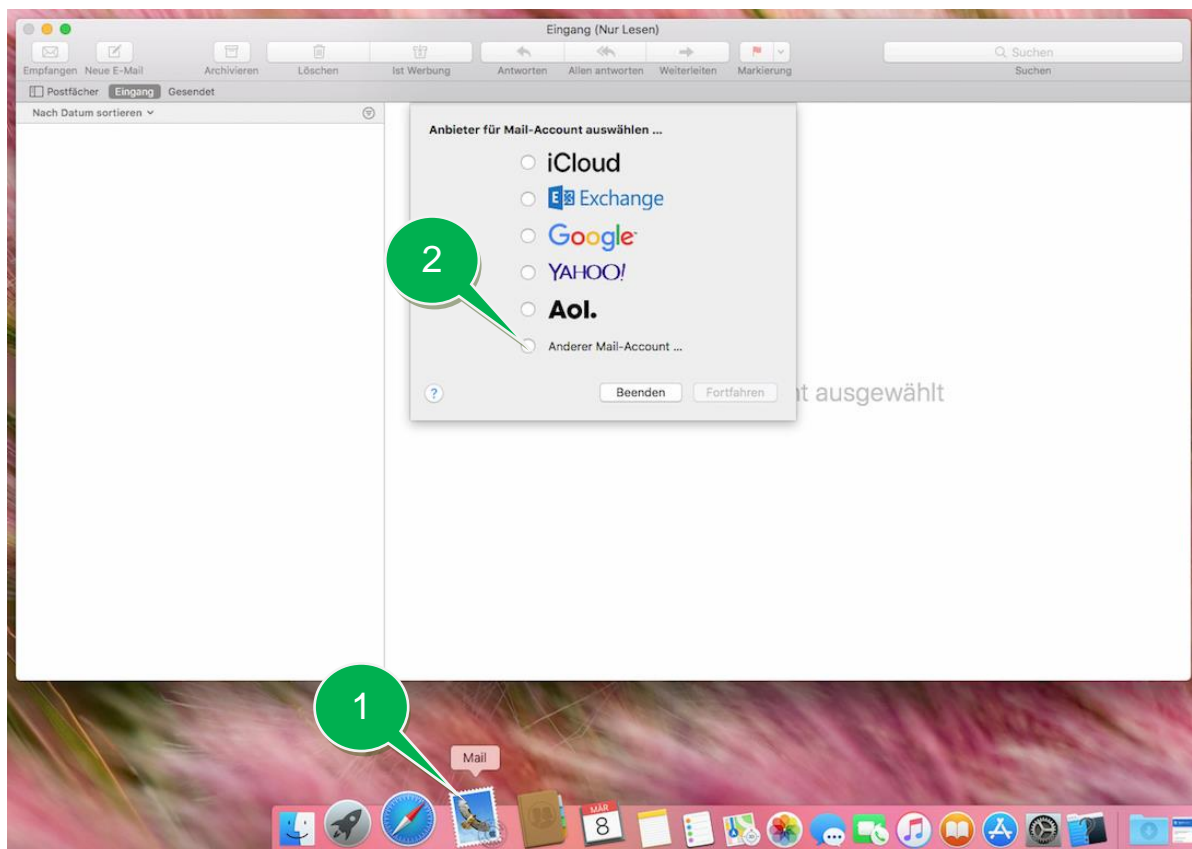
Eingang (Nur Lesen)

Empfangen Neue E-Mail Archivieren Löschen Ist Werbung Antworten Allen antworten Weiterleiten Markierung

Suchen

Suchen

Postfächer Eingang Gesendet

Nach Datum sortieren

Anbieter für Mail-Account auswählen ...

iCloud

Exchange

Google

YAHOO!

Aol.

Anderer Mail-Account ...

?

Beenden

Fortfahren

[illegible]t ausgewählt

2

1

Mail

MÄR

8